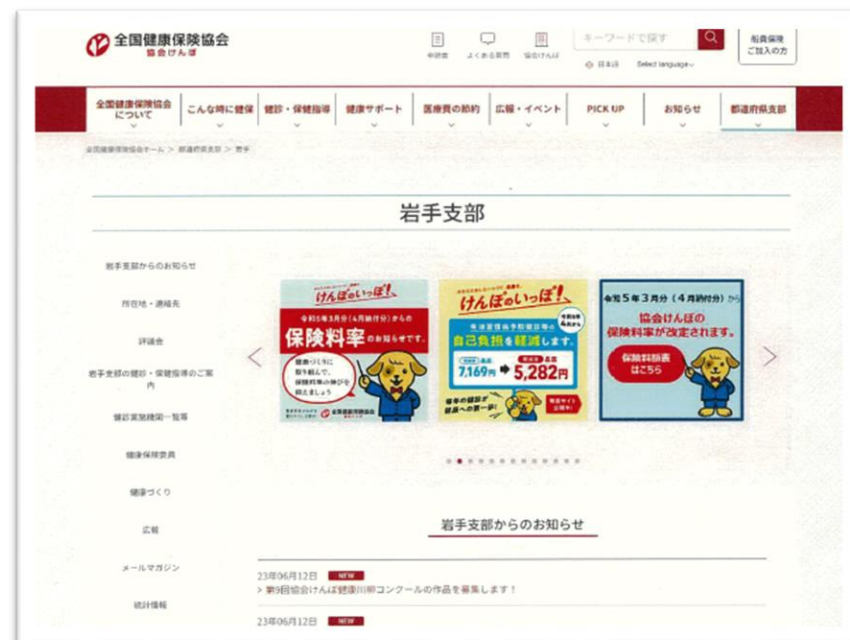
全国健康保険協会
協会けんぽ

申請書　よくある質問　協会けんぽ　キーワードで探す　船員保険ご加入の方
日本語　Select language

全国健康保険協会について　こんな時に健保　健診・保健指導　健康サポート　医療費の節約　広報・イベント　PICK UP　お知らせ　都道府県支部

全国健康保険協会ホーム > 都道府県支部 > 岩手

岩手支部

岩手支部からのお知らせ

所在地・連絡先

評議会

岩手支部の健診・保健指導のご案内

健診実施機関一覧等

健康保険委員

健康づくり

広報

メールマガジン

統計情報

けんぽのいっぽ!
令和5年3月分(4月納付分)からの
保険料率のお知らせです。
健康づくりに取り組んで、保険料率の伸びを抑えましょう

けんぽのいっぽ!
自己負担を軽減します。
7,169円 ➡ 5,282円
毎年の健診が健康への第一歩!

令和5年3月分(4月納付分)から
協会けんぽの保険料率が改定されます。
保険料額表はこちら

岩手支部からのお知らせ

23年06月12日 NEW
> 第9回協会けんぽ健康川柳コンクールの作品を募集します!

23年06月12日 NEW